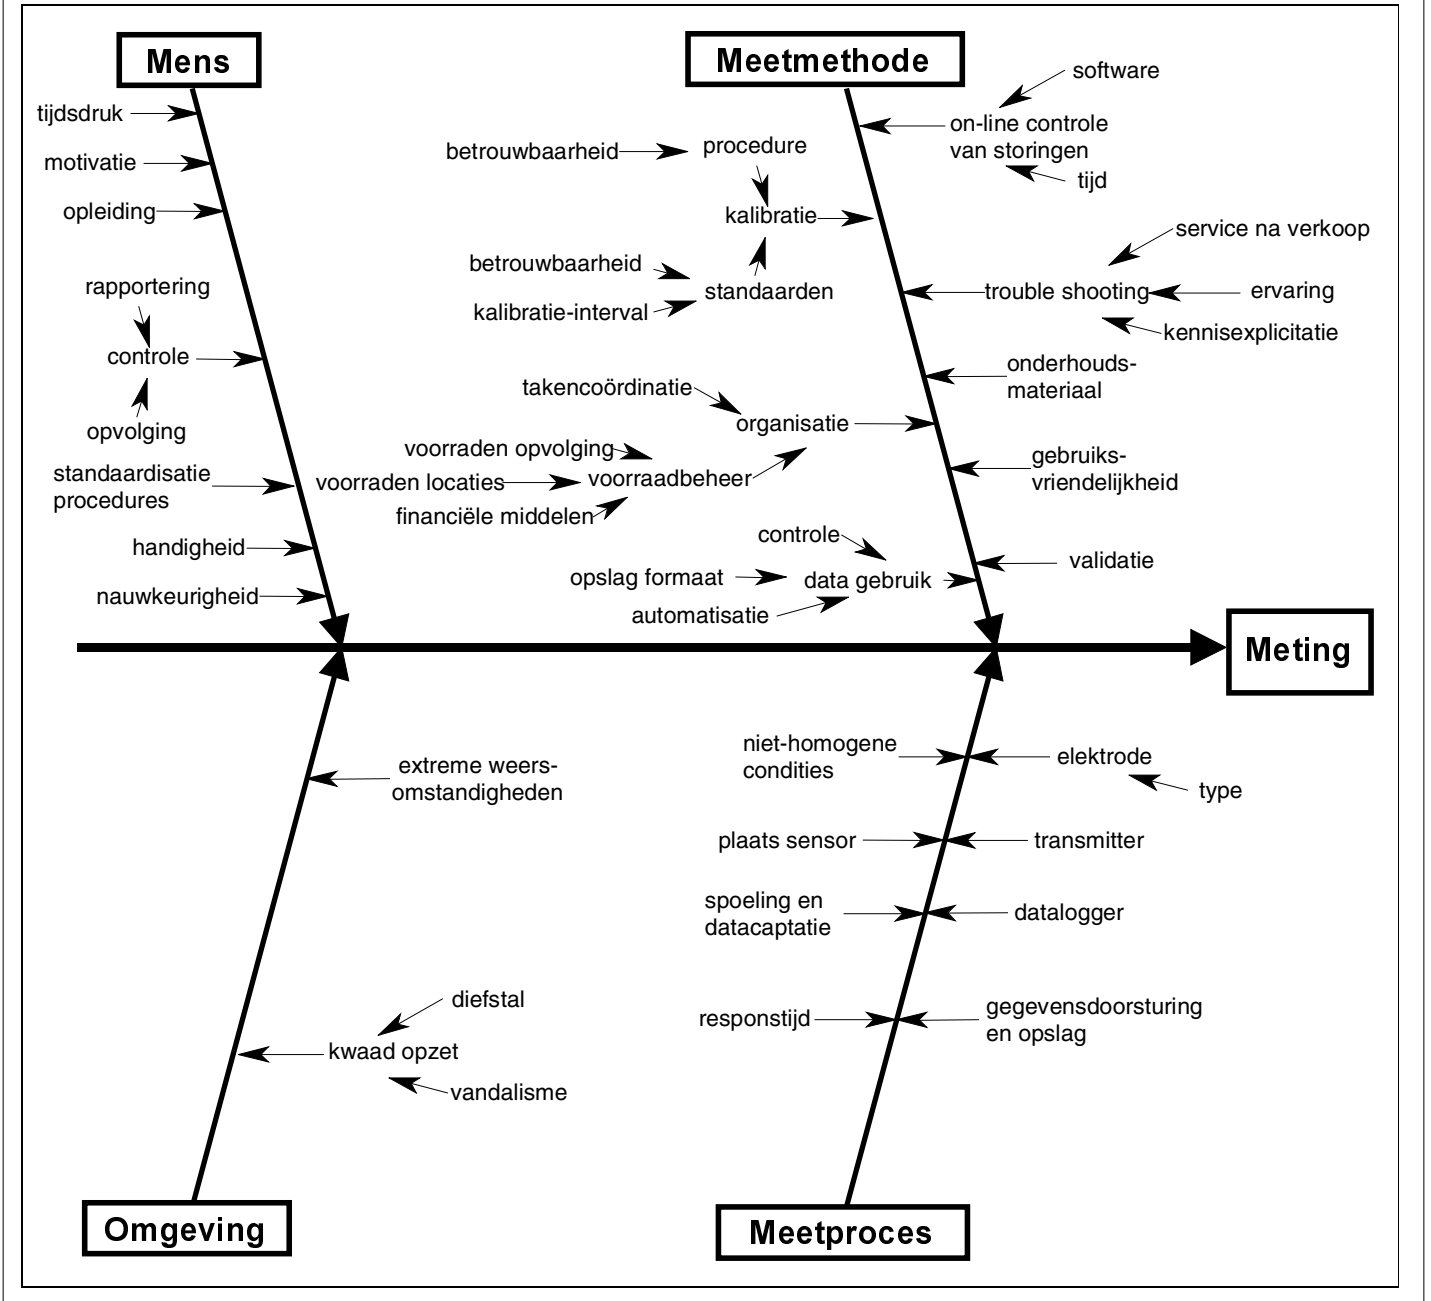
Mens

tijdsdruk
motivatie
opleiding
rapportering
controle
opvolging
standaardisatie procedures
handigheid
nauwkeurigheid

Meetmethode

software
on-line controle van storingen
tijd
betrouwbaarheid
procedure
kalibratie
betrouwbaarheid
kalibratie-interval
standaarden
service na verkoop
trouble shooting
ervaring
kennisexplicitatie
onderhouds-materiaal
takencoördinatie
organisatie
voorraden opvolging
voorraden locaties
voorraadbeheer
financiële middelen
gebruiks-vriendelijkheid
controle
validatie
opslag formaat
data gebruik
automatisatie

Meting

extreme weers-omstandigheden
diefstal
kwaad opzet
vandalisme

Omgeving

niet-homogene condities
elektrode
type
plaats sensor
transmitter
spoeling en datacaptatie
datalogger
responstijd
gegevensdoorsturing en opslag

Meetproces